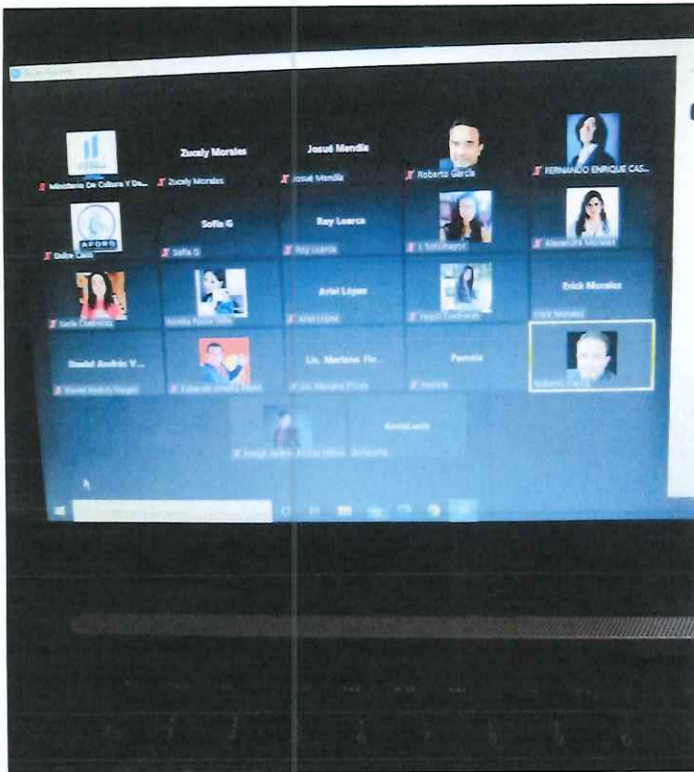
Zucaly Morales

Josué Mendia

Ministerio De Cultura Y De...

Zucaly Morales

Josué Mendia

Roberto García

FERNANDO ENRIQUE CAS...

AFORO

Dulce Cald

Sofia G

Sofia G

Ray Loarca

Ray Loarca

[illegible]

Alejandra Morales

Ariel López

Erick Morales

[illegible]

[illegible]

Ariel López

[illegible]

Erick Morales

Daniel Andrés V...

Lic. Mariano Fe...

Pamela

Daniel Andrés Vargas

Eduardo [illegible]

Lic. Mariano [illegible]

Pamela

Roberto García

AnnaLucia

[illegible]

AnnaLucia